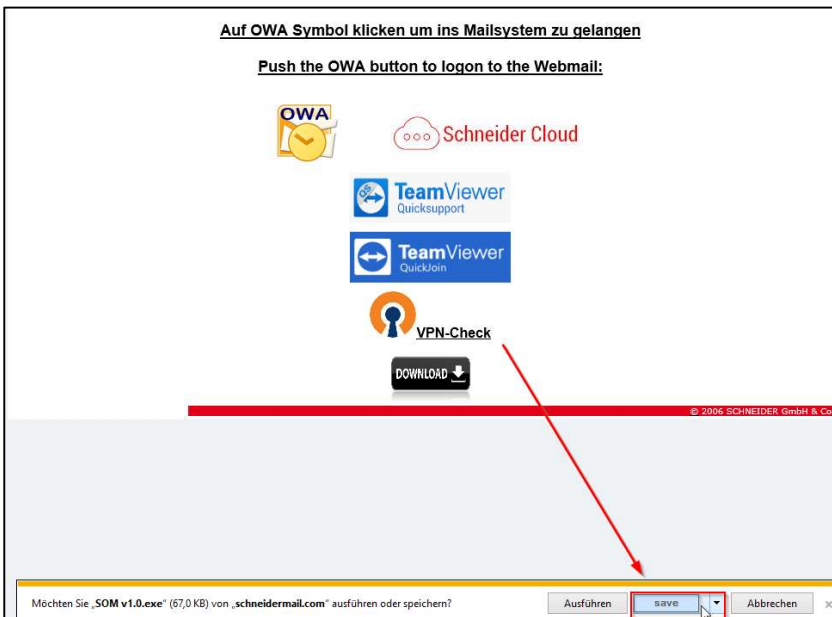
Auf OWA Symbol klicken um ins Mailsystem zu gelangen

Push the OWA button to logon to the Webmail:

OWA

Schneider Cloud

TeamViewer Quicksupport

TeamViewer QuickJoin

VPN-Check

DOWNLOAD

© 2006 SCHNEIDER GmbH & Co

Möchten Sie „SOM v1.0.exe" (67,0 KB) von „schneidermail.com" ausführen oder speichern?

Ausführen

save

Abbrechen

×